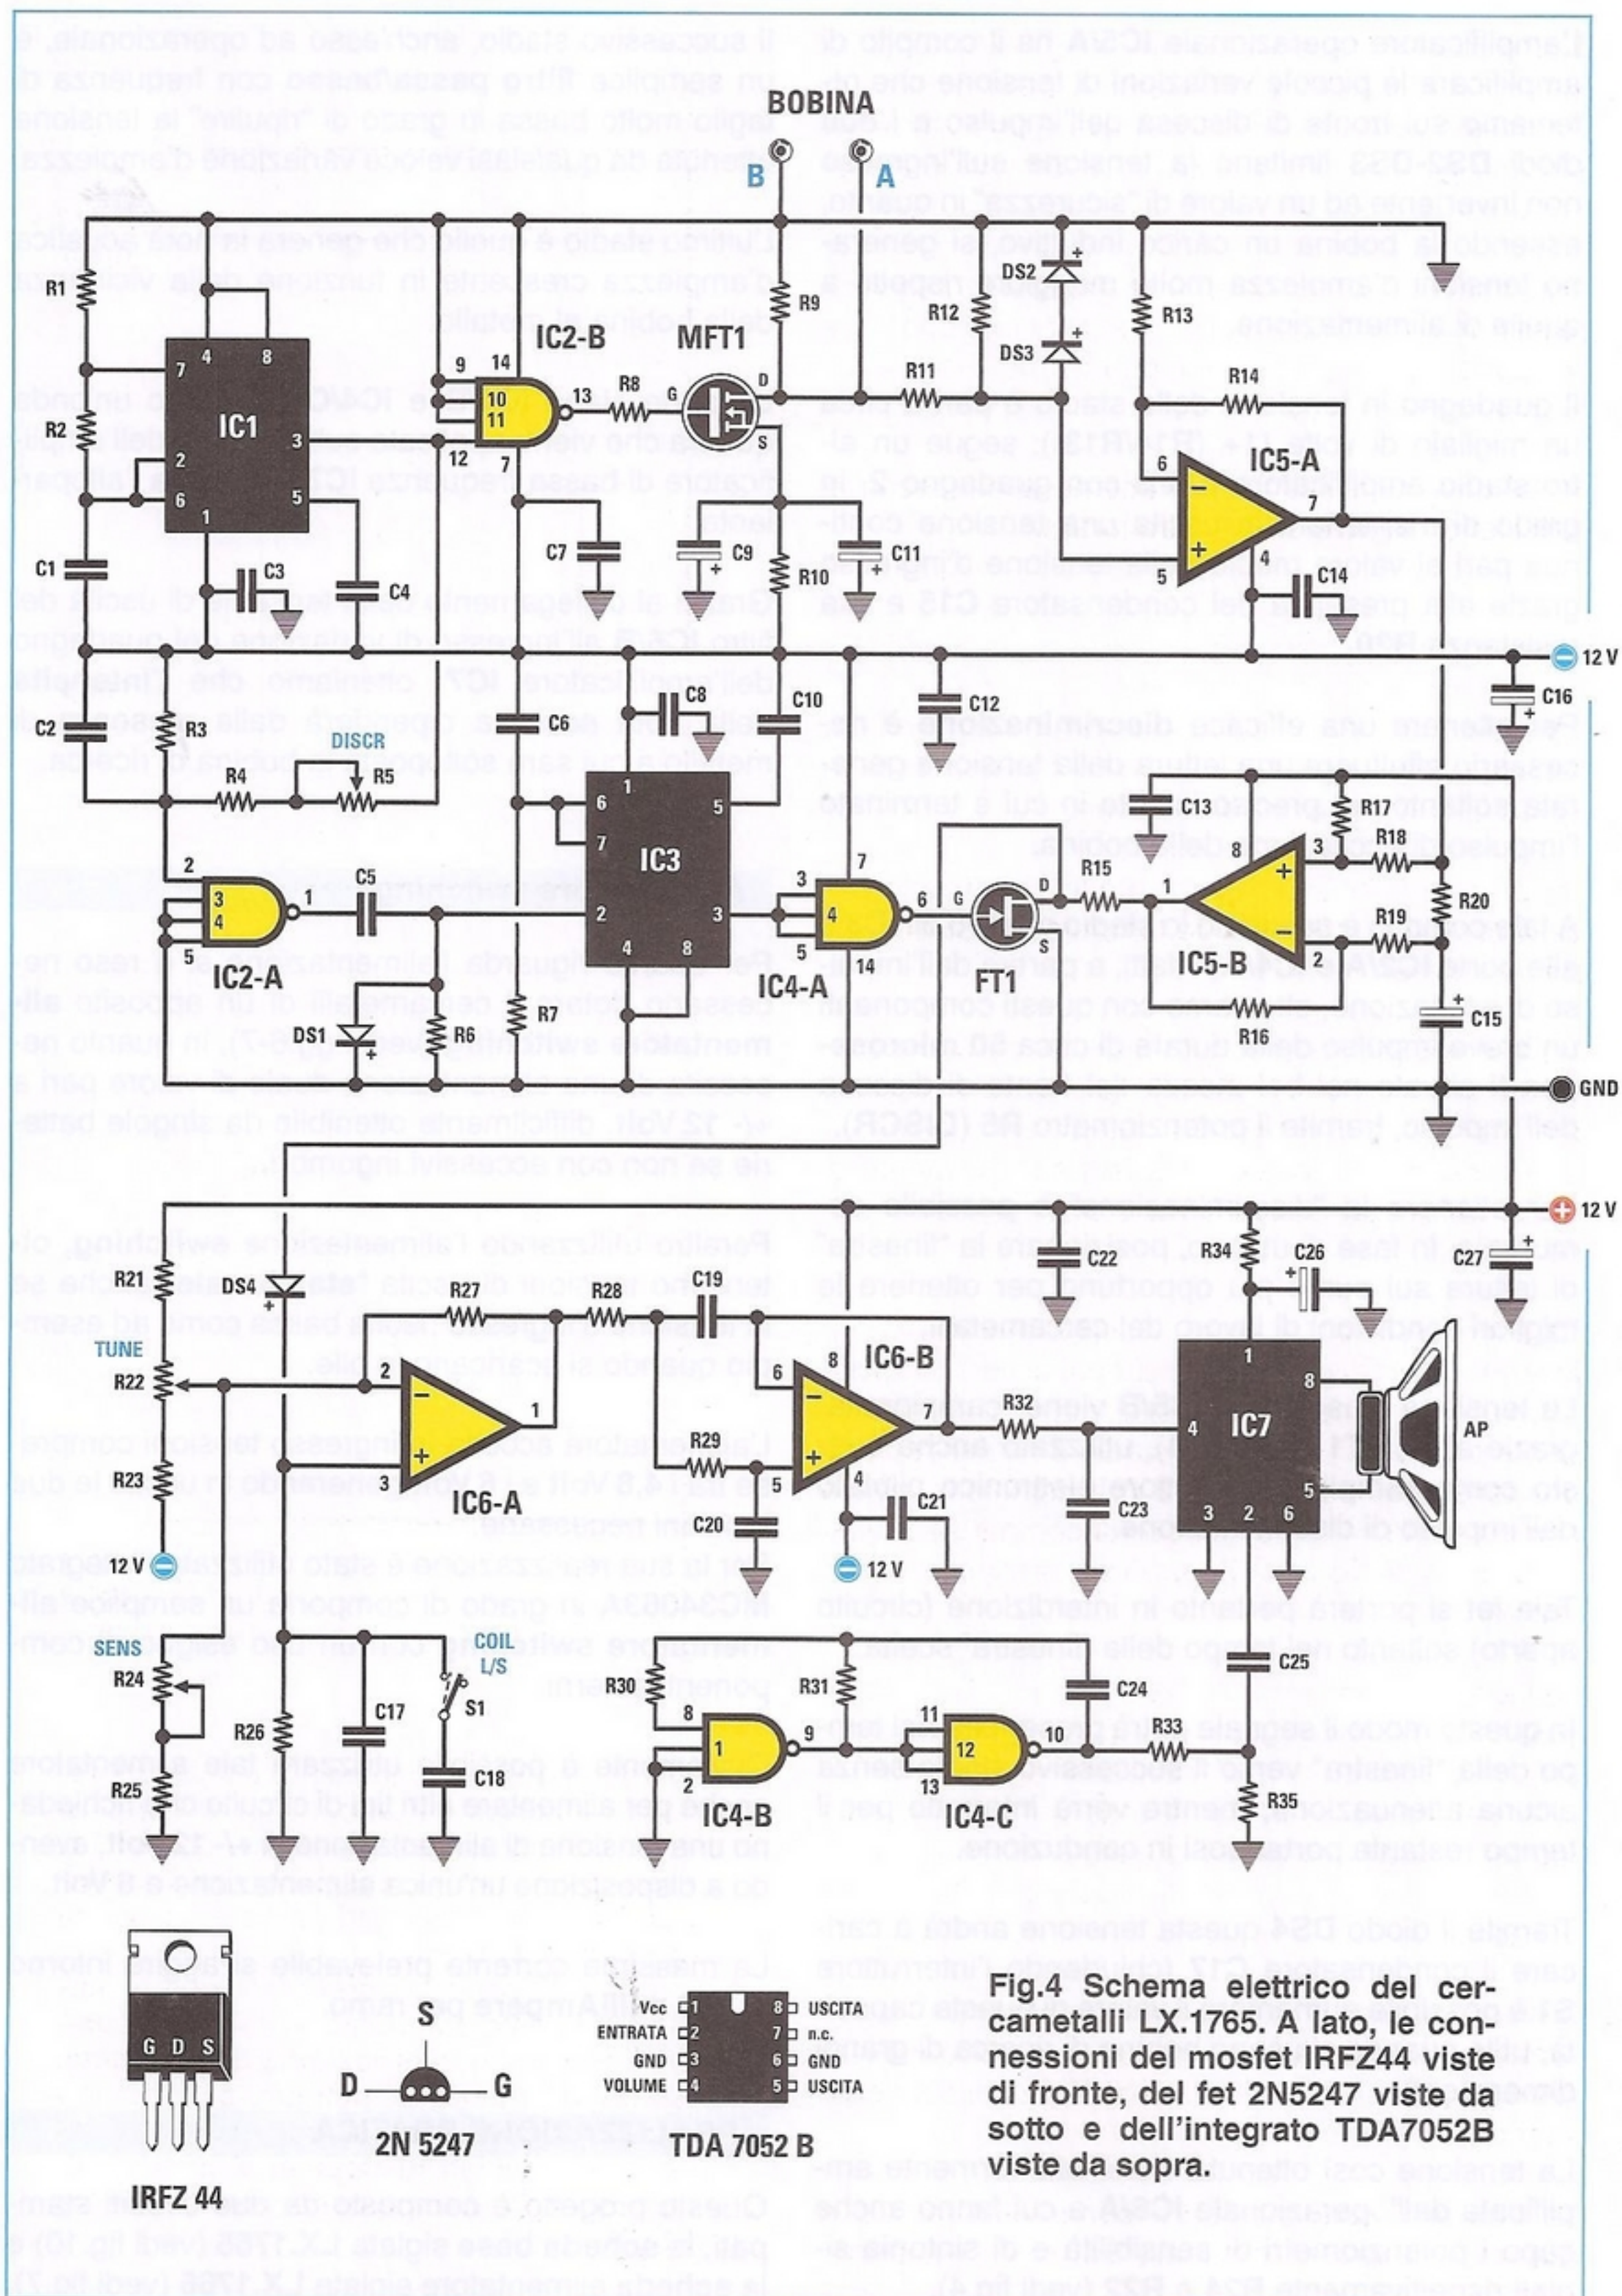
BOBINA

B A

R1 R2 IC1 4 8 7 3 2 6 5 1 C1 C2 C3 C4 R3 R4 R5 DISCR

IC2-B 9 14 10 11 13 12 7 R8 G D S MFT1 R9 R12 DS2 DS3 R11 R13 R14 6 7 5 4 IC5-A C14

C7 C9 R10 C11

C8 C6 C10 C12 12 V C16

IC3 6 1 7 5 2 3 4 8

IC2-A 2 3 4 5 1 C5 DS1 R6 R7

IC4-A 3 4 7 6 5 14 G D S FT1 R15 1 IC5-B 8 3 2 C13 R17 R18 R20 R19 R16 C15

GND

12 V

R21 DS4 TUNE R22 R23 R27 R28 C19 2 3 1 IC6-A

IC6-B 8 6 7 4 5 R29 R32 C20 C21 C22 C23 R34 C26 C27 IC7 1 8 4 5 3 2 6 AP

12 V 12 V

SENS R24 R26 R25 C17 COIL L/S S1 C18 R30 R31 8 1 2 9 IC4-B C24 11 12 13 10 IC4-C R33 C25 R35

G D S IRFZ 44

S D G 2N 5247

Vcc 1 ENTRATA 2 GND 3 VOLUME 4 8 USCITA 7 n.c. 6 GND 5 USCITA

TDA 7052 B

Fig.4 Schema elettrico del cercametalli LX.1765. A lato, le connessioni del mosfet IRFZ44 viste di fronte, del fet 2N5247 viste da sotto e dell'integrato TDA7052B viste da sopra.